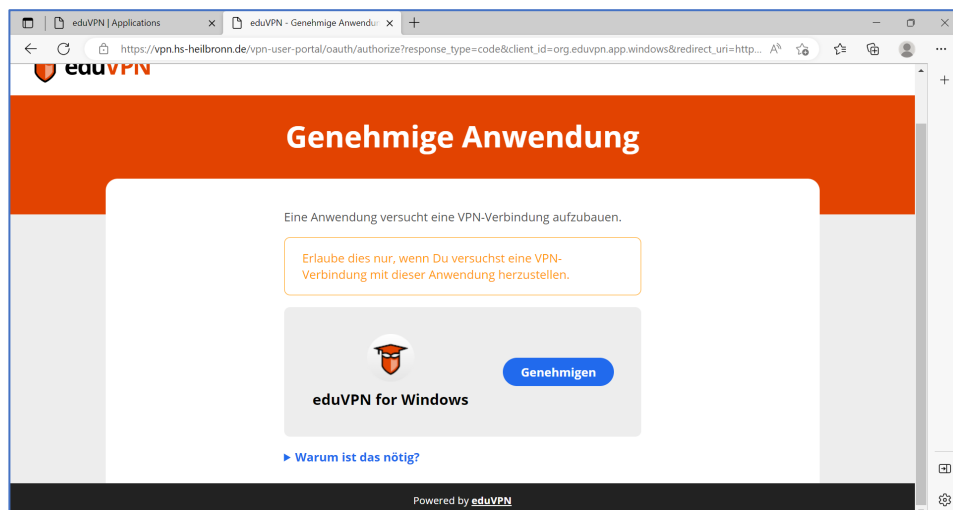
eduVPN | Applications
eduVPN - Genehmige Anwendun

https://vpn.hs-heilbronn.de/vpn-user-portal/oauth/authorize?response_type=code&client_id=org.eduvpn.app.windows&redirect_uri=http...

eduVPN

Genehmige Anwendung

Eine Anwendung versucht eine VPN-Verbindung aufzubauen.

Erlaube dies nur, wenn Du versuchst eine VPN-Verbindung mit dieser Anwendung herzustellen.

eduVPN for Windows

Genehmigen

▶ Warum ist das nötig?

Powered by eduVPN